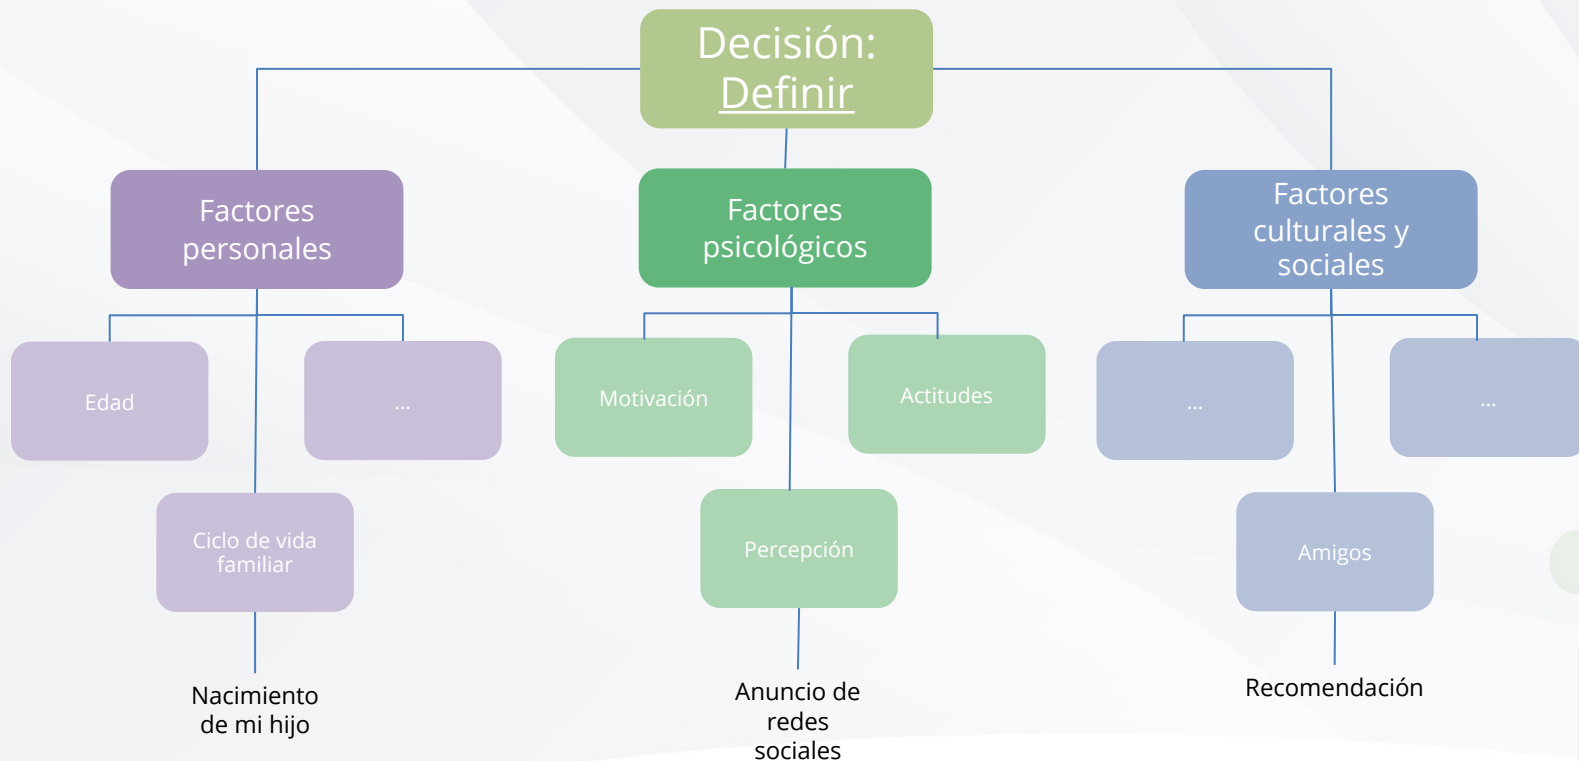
Decisión:
Definir

Factores personales

Factores psicológicos

Factores culturales y sociales

Edad

...

Motivación

Actitudes

...

...

Ciclo de vida familiar

Percepción

Amigos

Nacimiento de mi hijo

Anuncio de redes sociales

Recomendación